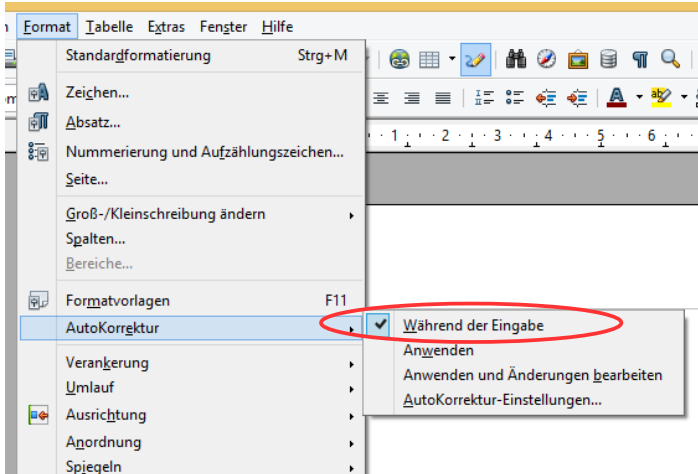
n Format Tabelle Extras Fenster Hilfe

Standardformatierung Strg+M

Zeichen...
Absatz...
Nummerierung und Aufzählungszeichen...
Seite...

Groß-/Kleinschreibung ändern
Spalten...
Bereiche...

Formatvorlagen F11
AutoKorrektur

Verankerung
Umlauf
Ausrichtung
Anordnung
Spiegeln

Während der Eingabe
Anwenden
Anwenden und Änderungen bearbeiten
AutoKorrektur-Einstellungen...

1 2 3 4 5 6